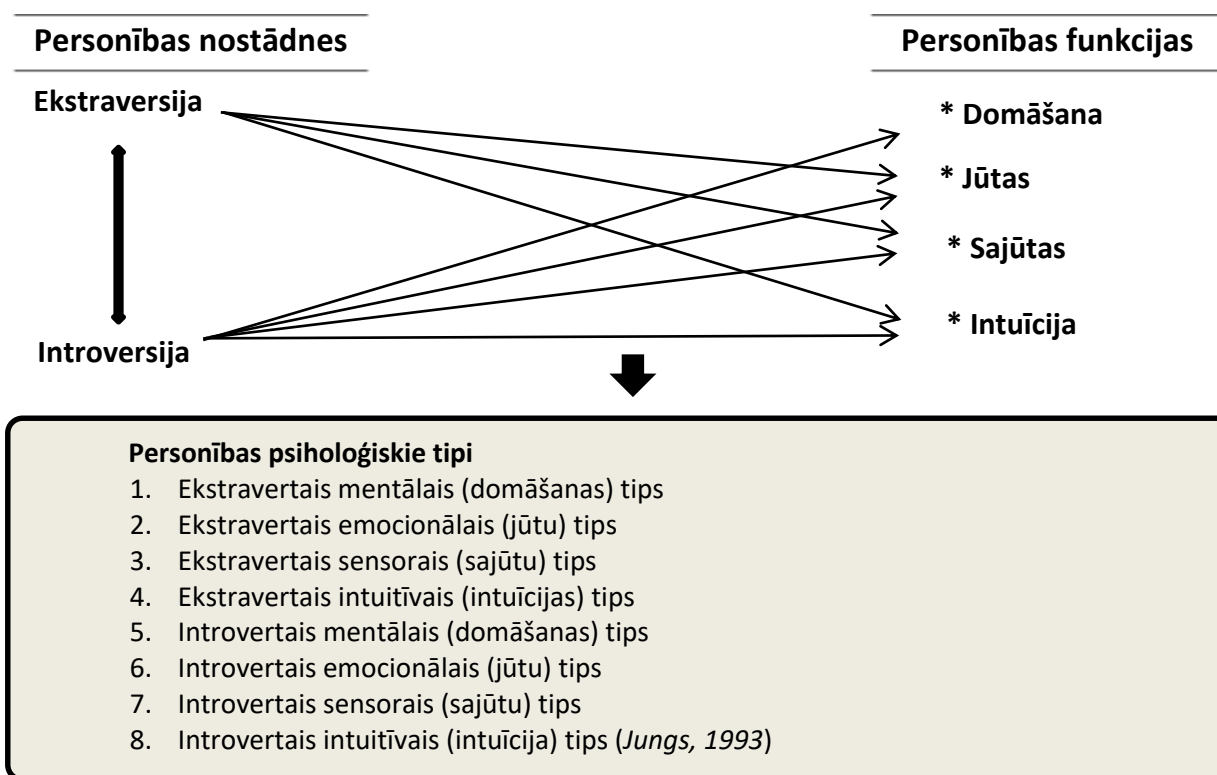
Personības nostādnes

Personības funkcijas

Ekstraversija

Introversija

* Domāšana

* Jūtas

* Sajūtas

* Intuīcija

Personības psiholoģiskie tipi

1. Ekstravertais mentālais (domāšanas) tips
2. Ekstravertais emocionālais (jūtu) tips
3. Ekstravertais sensorais (sajūtu) tips
4. Ekstravertais intuitīvais (intuīcijas) tips
5. Introvertais mentālais (domāšanas) tips
6. Introvertais emocionālais (jūtu) tips
7. Introvertais sensorais (sajūtu) tips
8. Introvertais intuitīvais (intuīcija) tips (*Jungs, 1993*)